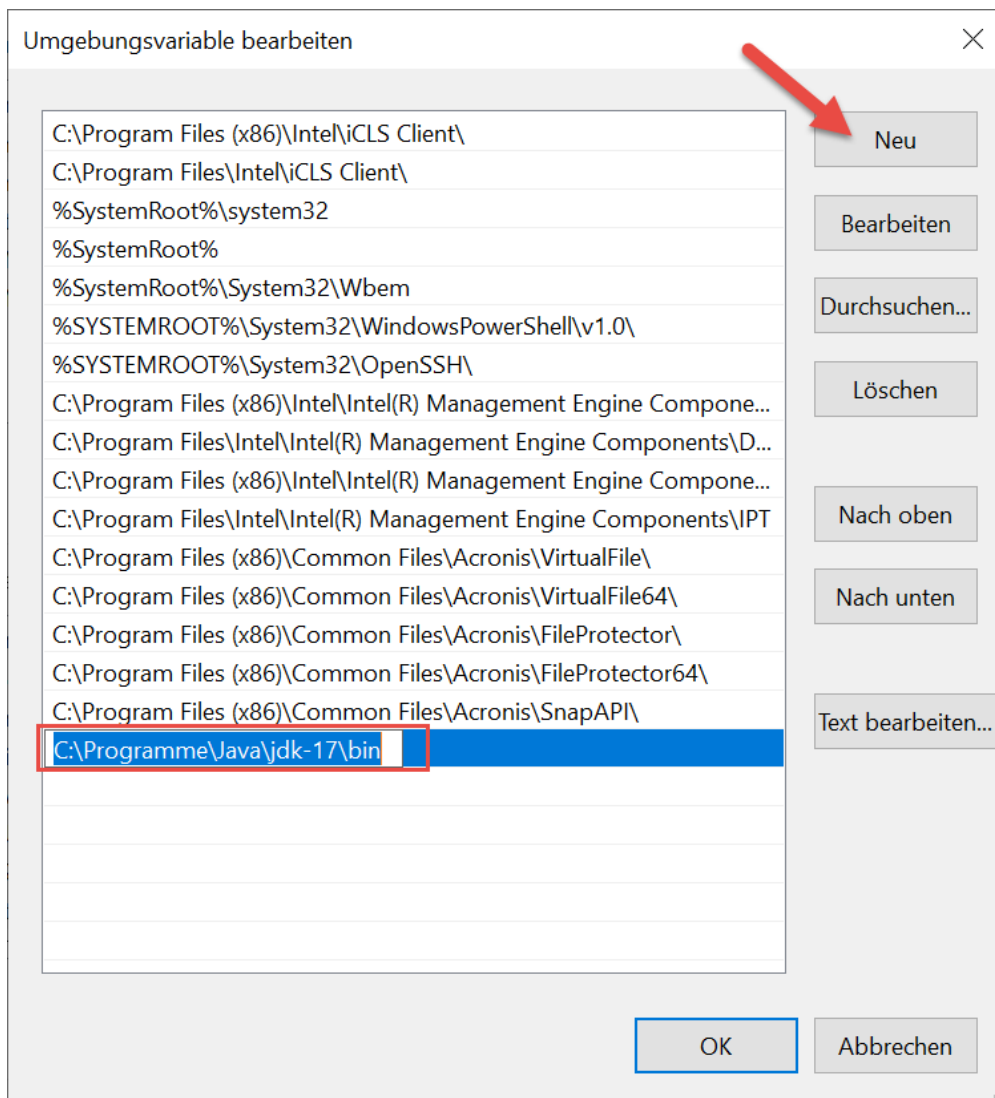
Umgebungsvariable bearbeiten

C:\Program Files (x86)\Intel\iCLS Client\
C:\Program Files\Intel\iCLS Client\
%SystemRoot%\system32
%SystemRoot%
%SystemRoot%\System32\Wbem
%SYSTEMROOT%\System32\WindowsPowerShell\v1.0\
%SYSTEMROOT%\System32\OpenSSH\
C:\Program Files (x86)\Intel\Intel(R) Management Engine Compone...
C:\Program Files\Intel\Intel(R) Management Engine Components\D...
C:\Program Files (x86)\Intel\Intel(R) Management Engine Compone...
C:\Program Files\Intel\Intel(R) Management Engine Components\IPT
C:\Program Files (x86)\Common Files\Acronis\VirtualFile\
C:\Program Files (x86)\Common Files\Acronis\VirtualFile64\
C:\Program Files (x86)\Common Files\Acronis\FileProtector\
C:\Program Files (x86)\Common Files\Acronis\FileProtector64\
C:\Program Files (x86)\Common Files\Acronis\SnapAPI\
C:\Programme\Java\jdk-17\bin

Neu
Bearbeiten
Durchsuchen...
Löschen
Nach oben
Nach unten
Text bearbeiten...

OK
Abbrechen